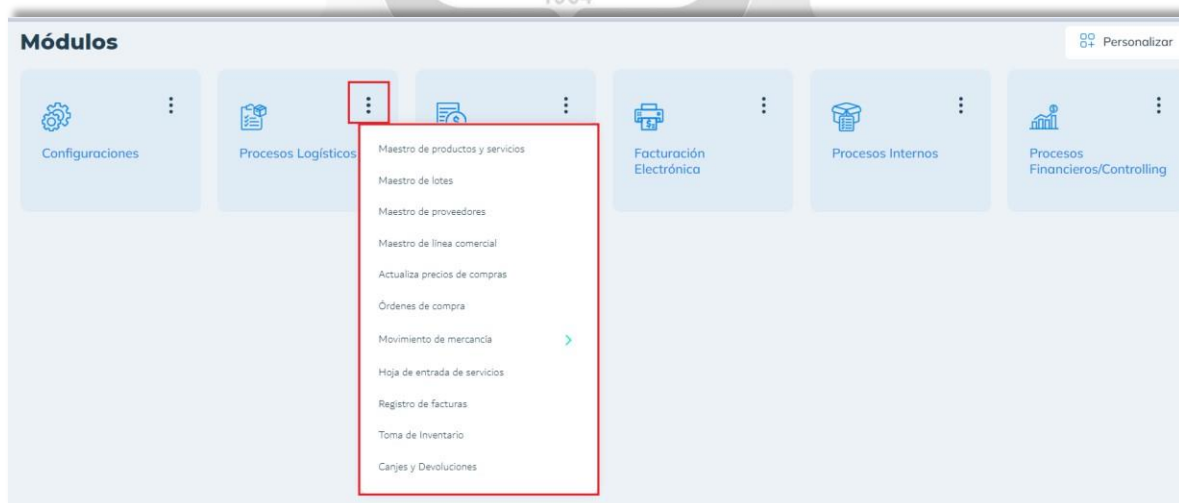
Módulos

Personalizar

Configuraciones

Procesos Logísticos

Maestro de productos y servicios
Maestro de lotes
Maestro de proveedores
Maestro de línea comercial
Actualiza precios de compras
Órdenes de compra
Movimiento de mercancía
Hoja de entrada de servicios
Registro de facturas
Toma de Inventario
Canjes y Devoluciones

Facturación Electrónica

Procesos Internos

Procesos Financieros/Controlling